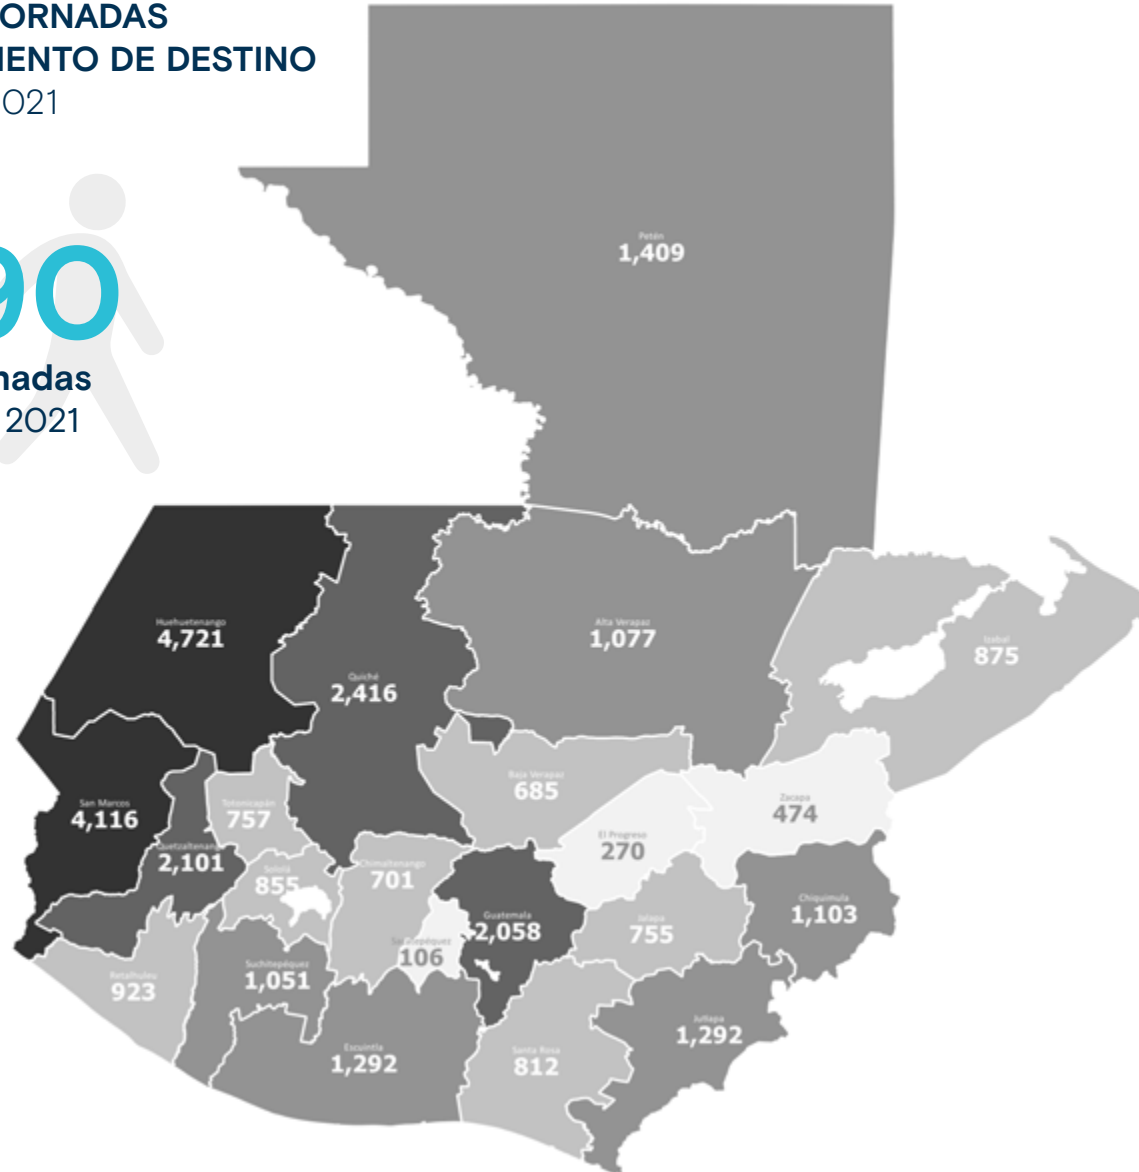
ORNADAS
IENTO DE DESTINO
021

90
nadas
2021

Petén
1,409

Huehuetenango
4,721

Quiché
2,416

Alta Verapaz
1,077

Izabal
875

San Marcos
4,116

Totonicapán
757

Baja Verapaz
685

Zacapa
474

Quetzaltenango
2,101

Sololá
855

Chimaltenango
701

El Progreso
270

Guatemala
2,058

Sacatepéquez
106

Jalapa
755

Chiquimula
1,103

Retalhuleu
923

Suchitepéquez
1,051

Escuintla
1,292

Santa Rosa
812

Jutiapa
1,292